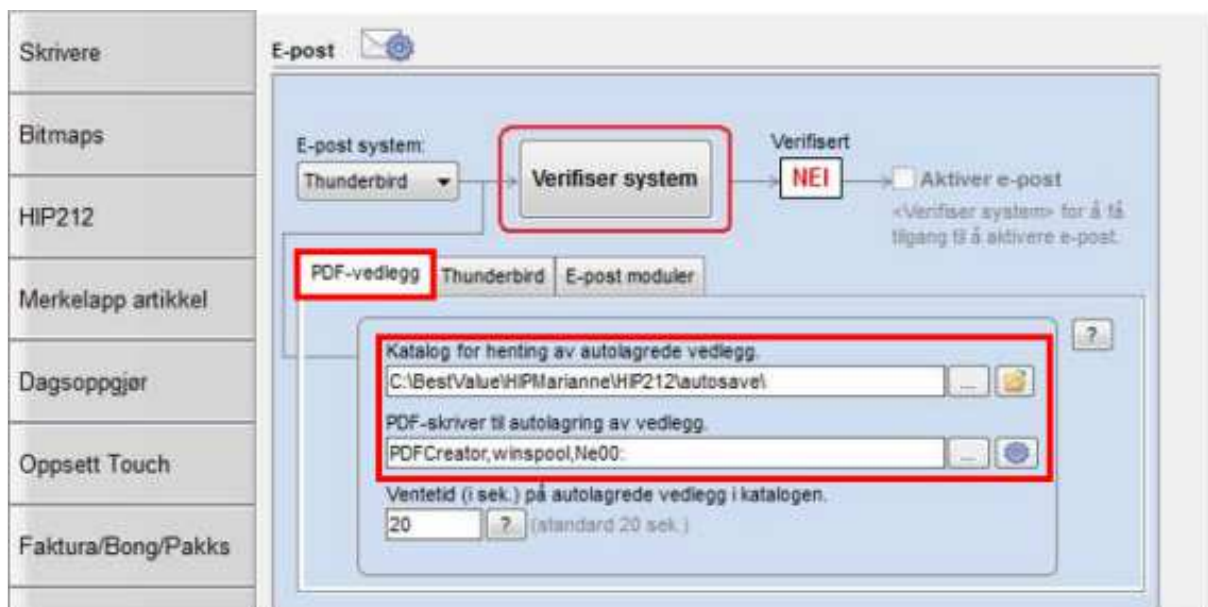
Skrivere

Bitmaps

HIP212

Merkelapp artikkel

Dagsoppgjør

Oppsett Touch

Faktura/Bong/Pakks

E-post

E-post system:

Thunderbird

Verifiser system

Verifisert

NEI

Aktiver e-post

<Verifiser system> for å få tilgang til å aktivere e-post.

PDF-vedlegg

Thunderbird

E-post moduler

?

Katalog for henting av autolagrede vedlegg.

C:\BestValue\HIPMarianne\HIP212\autosave\

...

PDF-skriver til autolagring av vedlegg.

PDFCreator,winspool,Ne00:

...

Ventetid (i sek.) på autolagrede vedlegg i katalogen.

20

?

(standard 20 sek.)